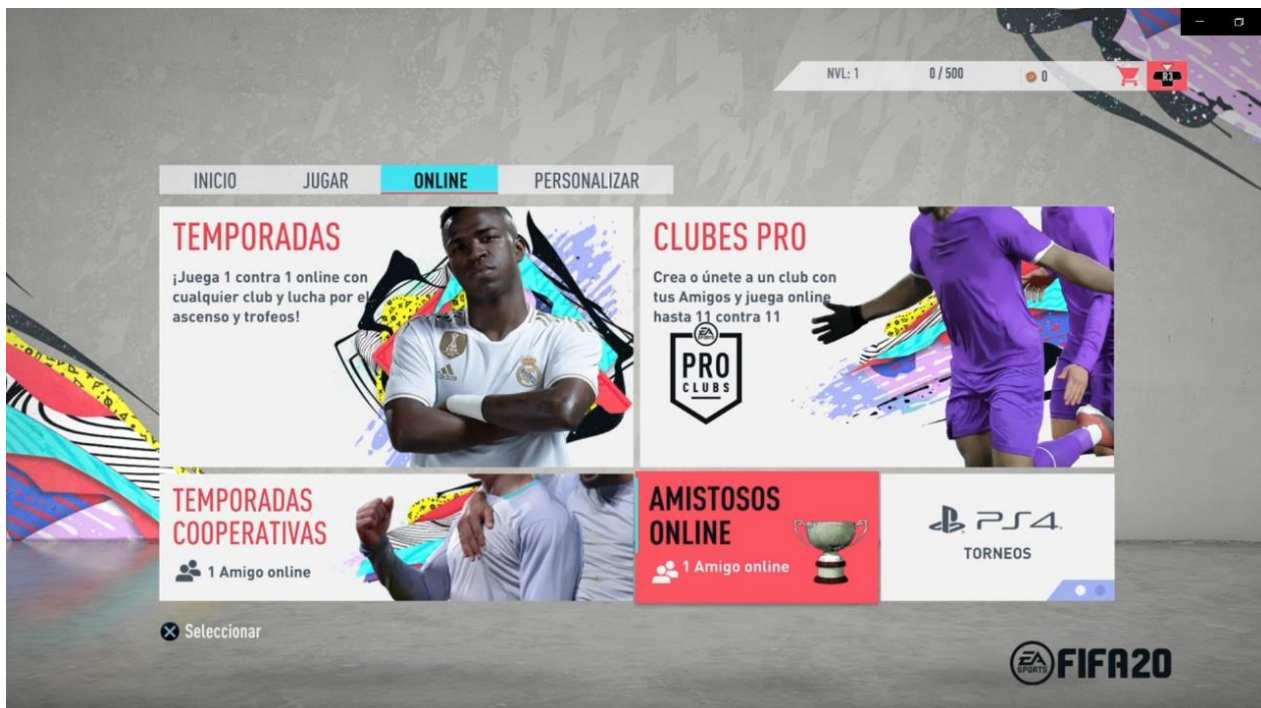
NVL: 1
0 / 500
0
R3

INICIO
JUGAR
ONLINE
PERSONALIZAR

TEMPORADAS
¡Juega 1 contra 1 online con cualquier club y lucha por el ascenso y trofeos!

CLUBES PRO
Crea o únete a un club con tus Amigos y juega online hasta 11 contra 11
EA SPORTS
PRO CLUBS

TEMPORADAS COOPERATIVAS
1 Amigo online

AMISTOSOS ONLINE
1 Amigo online

PS4
TORNEOS

Seleccionar

EA SPORTS FIFA20